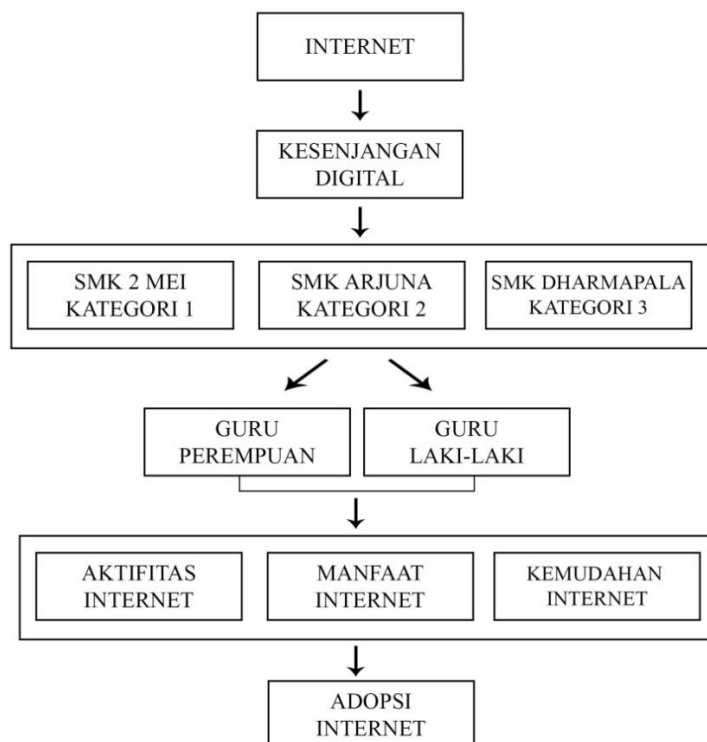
INTERNET

KESENJANGAN DIGITAL

SMK 2 MEI KATEGORI 1

SMK ARJUNA KATEGORI 2

SMK DHARMAPALA KATEGORI 3

GURU PEREMPUAN

GURU LAKI-LAKI

AKTIFITAS INTERNET

MANFAAT INTERNET

KEMUDAHAN INTERNET

ADOPSI INTERNET